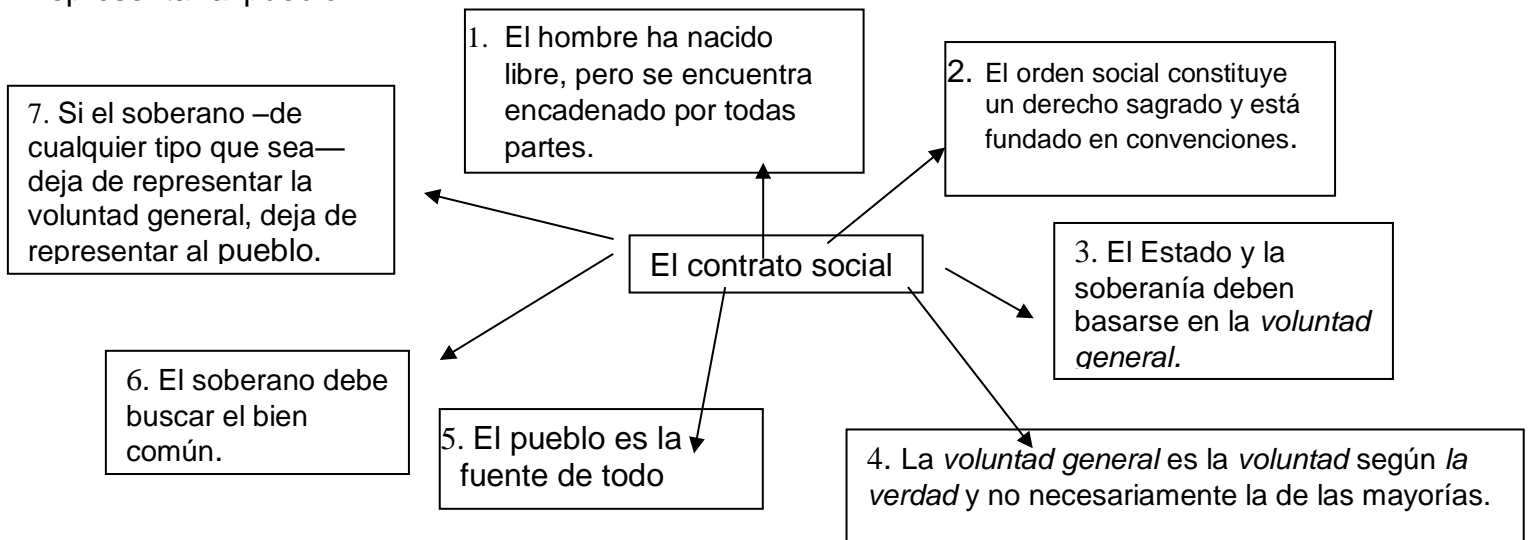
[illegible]

1. El hombre ha nacido libre, pero se encuentra encadenado por todas partes.

2. El orden social constituye un derecho sagrado y está fundado en convenciones.

7. Si el soberano –de cualquier tipo que sea— deja de representar la voluntad general, deja de representar al pueblo.

El contrato social

3. El Estado y la soberanía deben basarse en la *voluntad general.*

6. El soberano debe buscar el bien común.

5. El pueblo es la fuente de todo

4. La *voluntad general* es la *voluntad* según *la verdad* y no necesariamente la de las mayorías.